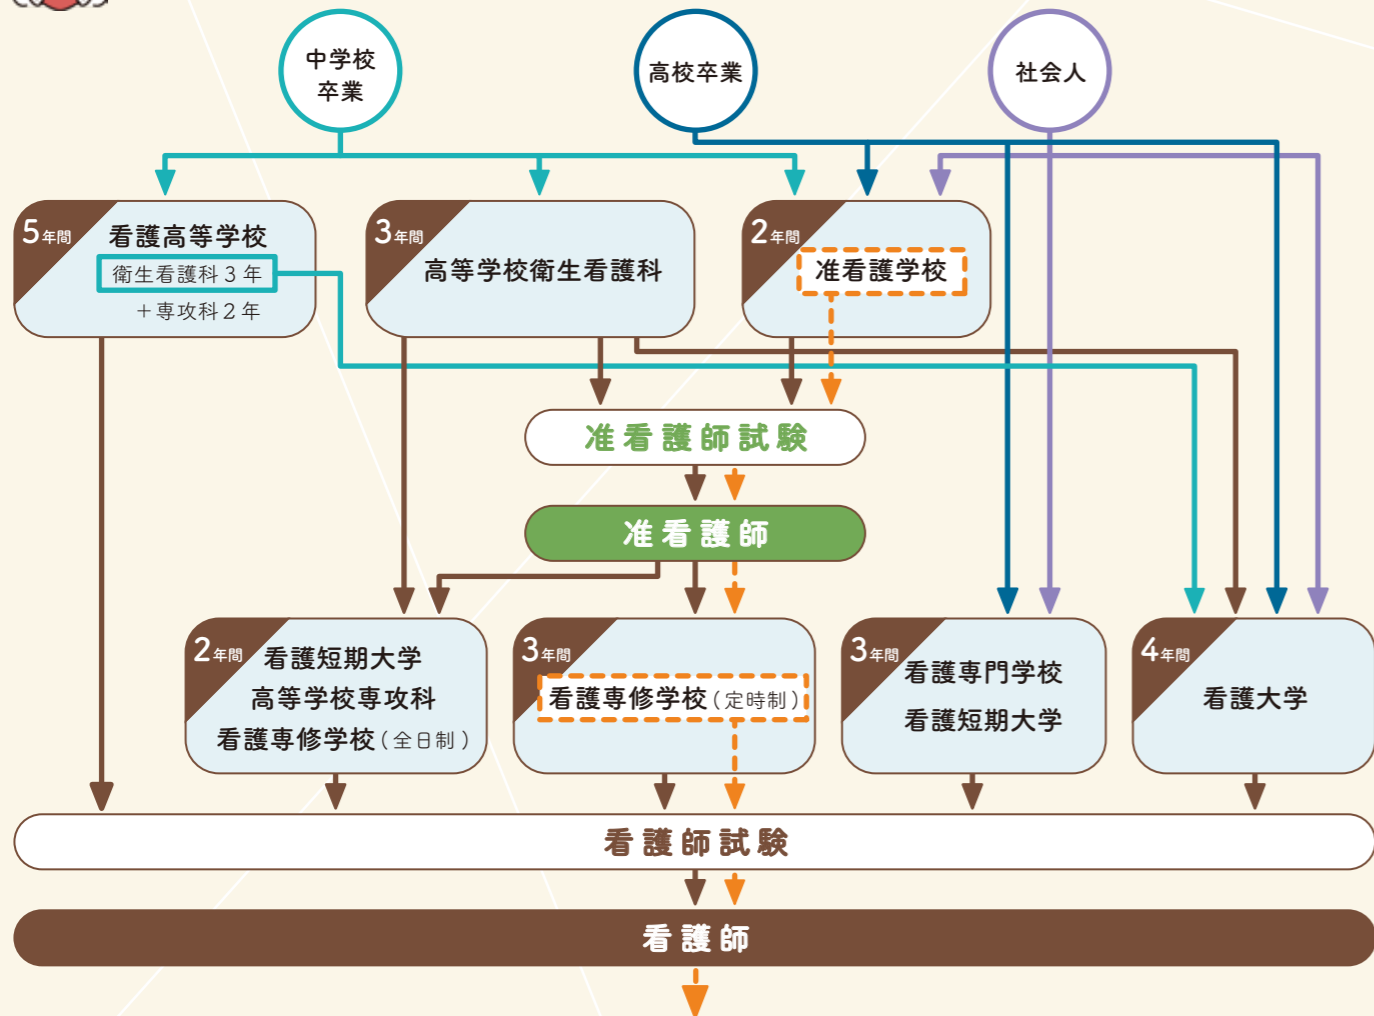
中学校卒業

高校卒業

社会人

5年間 看護高等学校
衛生看護科３年
＋専攻科２年

3年間 高等学校衛生看護科

2年間 准看護学校

准看護師試験

准看護師

2年間 看護短期大学
高等学校専攻科
看護専修学校（全日制）

3年間 看護専修学校（定時制）

3年間 看護専門学校
看護短期大学

4年間 看護大学

看護師試験

看護師